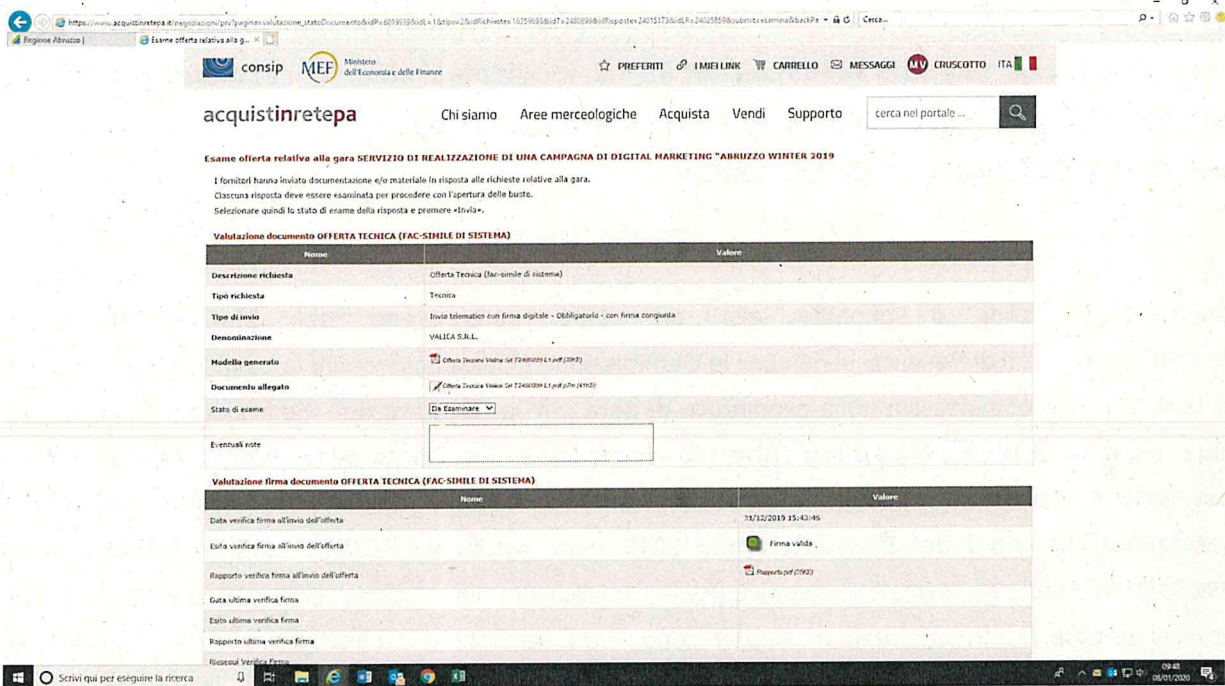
https://www.acquistinretepa.it/negoziazioni/prv/pagina=valutazione_statoDocumento&idP=6019938&idL=1&tipo=2&idRichiesta=16359695&idTx=2480899&idRisposta=24015173&idLR=24025859&submit=esamina&backPa

Cerca...

Regione Abruzzo |

Esame offerta relativa alla g...

consip

MEF Ministero dell'Economia e delle Finanze

PREFERITI I MIEI LINK CARRELLO MESSAGGI MV CRUSCOTTO ITA

acquistinretepa

Chi siamo Aree merceologiche Acquista Vendi Supporto

cerca nel portale ...

Esame offerta relativa alla gara SERVIZIO DI REALIZZAZIONE DI UNA CAMPAGNA DI DIGITAL MARKETING "ABRUZZO WINTER 2019

I fornitori hanno inviato documentazione e/o materiale in risposta alle richieste relative alla gara.
Ciascuna risposta deve essere esaminata per procedere con l'apertura delle buste.
Selezionare quindi lo stato di esame della risposta e premere «Invia».

Valutazione documento OFFERTA TECNICA (FAC-SIMILE DI SISTEMA)

| Nome | Valore |
|---|---|
| Descrizione richiesta | Offerta Tecnica (fac-simile di sistema) |
| Tipo richiesta | Tecnica |
| Tipo di invio | Invio telematico con firma digitale - Obbligatorio - con firma congiunta |
| Denominazione | VALICA S.R.L. |
| Modello generato | Offerta Tecnica Valica Srl T2480899 L1.pdf (29KB) |
| Documento allegato | Offerta Tecnica Valica Srl T2480899 L1.pdf.p7m (41KB) |
| Stato di esame | Da Esaminare |
| Eventuali note | |

Valutazione firma documento OFFERTA TECNICA (FAC-SIMILE DI SISTEMA)

| Nome | Valore |
|---|---|
| Data verifica firma all'invio dell'offerta | 31/12/2019 15:43:45 |
| Esito verifica firma all'invio dell'offerta | Firma valida |
| Rapporto verifica firma all'invio dell'offerta | Rapporto.pdf (19KB) |
| Data ultima verifica firma | |
| Esito ultima verifica firma | |
| Rapporto ultima verifica firma | |
| Riesegui Verifica Firma | |

Scrivi qui per eseguire la ricerca

09:48
08/01/2020